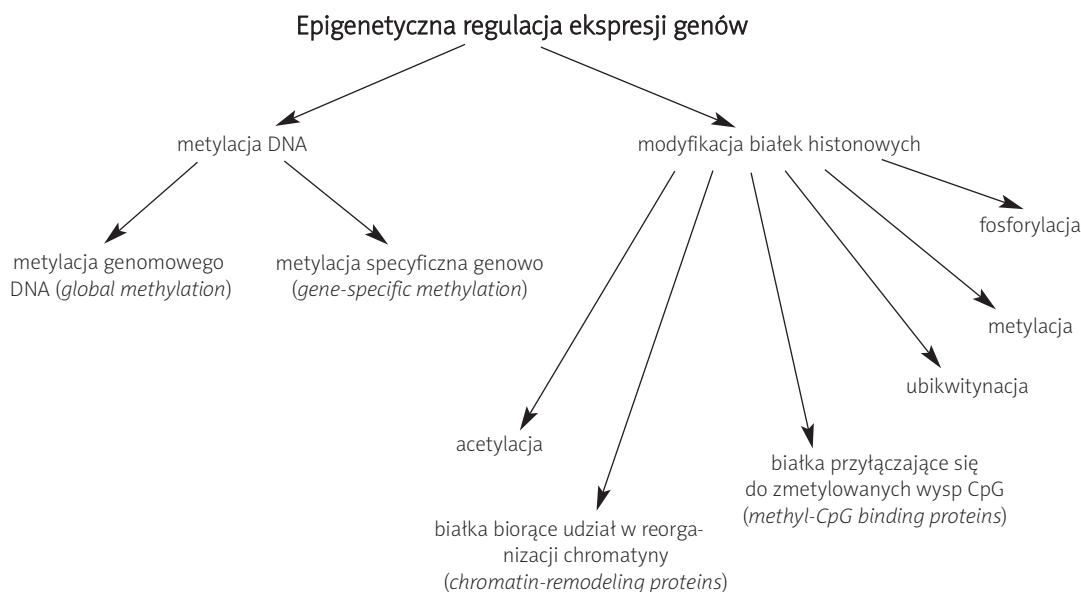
Epigenetyczna regulacja ekspresji genów

metylacja DNA

modyfikacja białek histonowych

metylacja genomowego DNA (*global methylation*)

metylacja specyficzna genowo (*gene-specific methylation*)

fosforylacja

metylacja

ubikwitynacja

acetylacja

białka przyłączające się do zmetylowanych wysp CpG (*methyl-CpG binding proteins*)

białka biorące udział w reorganizacji chromatyny (*chromatin-remodeling proteins*)